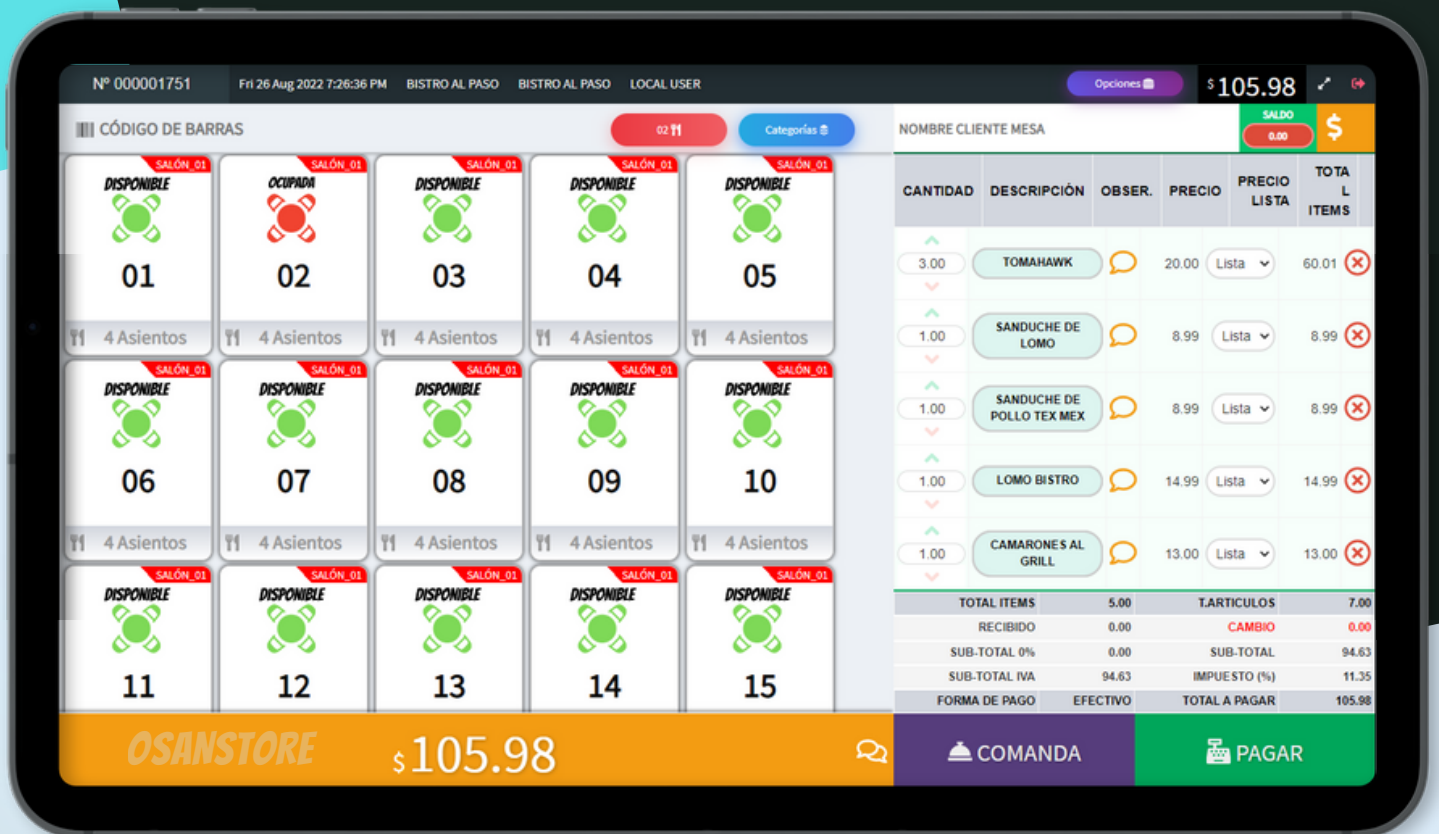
Nº 000001751 Fri 26 Aug 2022 7:26:36 PM BISTRO AL PASO BISTRO AL PASO LOCAL USER

Opciones

$105.98

CÓDIGO DE BARRAS

02

Categorías

NOMBRE CLIENTE MESA

SALDO
0.00

$

SALÓN_01
DISPONIBLE
01
4 Asientos

SALÓN_01
OCUPADA
02
4 Asientos

SALÓN_01
DISPONIBLE
03
4 Asientos

SALÓN_01
DISPONIBLE
04
4 Asientos

SALÓN_01
DISPONIBLE
05
4 Asientos

SALÓN_01
DISPONIBLE
06
4 Asientos

SALÓN_01
DISPONIBLE
07
4 Asientos

SALÓN_01
DISPONIBLE
08
4 Asientos

SALÓN_01
DISPONIBLE
09
4 Asientos

SALÓN_01
DISPONIBLE
10
4 Asientos

SALÓN_01
DISPONIBLE
11

SALÓN_01
DISPONIBLE
12

SALÓN_01
DISPONIBLE
13

SALÓN_01
DISPONIBLE
14

SALÓN_01
DISPONIBLE
15

| CANTIDAD | DESCRIPCIÓN | OBSER. | PRECIO | PRECIO LISTA | TOTAL ITEMS |
|---|---|---|---|---|---|
| 3.00 | TOMAHAWK | | 20.00 | Lista | 60.01 |
| 1.00 | SANDUCHE DE LOMO | | 8.99 | Lista | 8.99 |
| 1.00 | SANDUCHE DE POLLO TEX MEX | | 8.99 | Lista | 8.99 |
| 1.00 | LOMO BISTRO | | 14.99 | Lista | 14.99 |
| 1.00 | CAMARONES AL GRILL | | 13.00 | Lista | 13.00 |

| | | | |
|---|---|---|---|
| TOTAL ITEMS | 5.00 | T.ARTICULOS | 7.00 |
| RECIBIDO | 0.00 | CAMBIO | 0.00 |
| SUB-TOTAL 0% | 0.00 | SUB-TOTAL | 94.63 |
| SUB-TOTAL IVA | 94.63 | IMPUESTO (%) | 11.35 |
| FORMA DE PAGO | EFECTIVO | TOTAL A PAGAR | 105.98 |

OSANSTORE $105.98

COMANDA

PAGAR